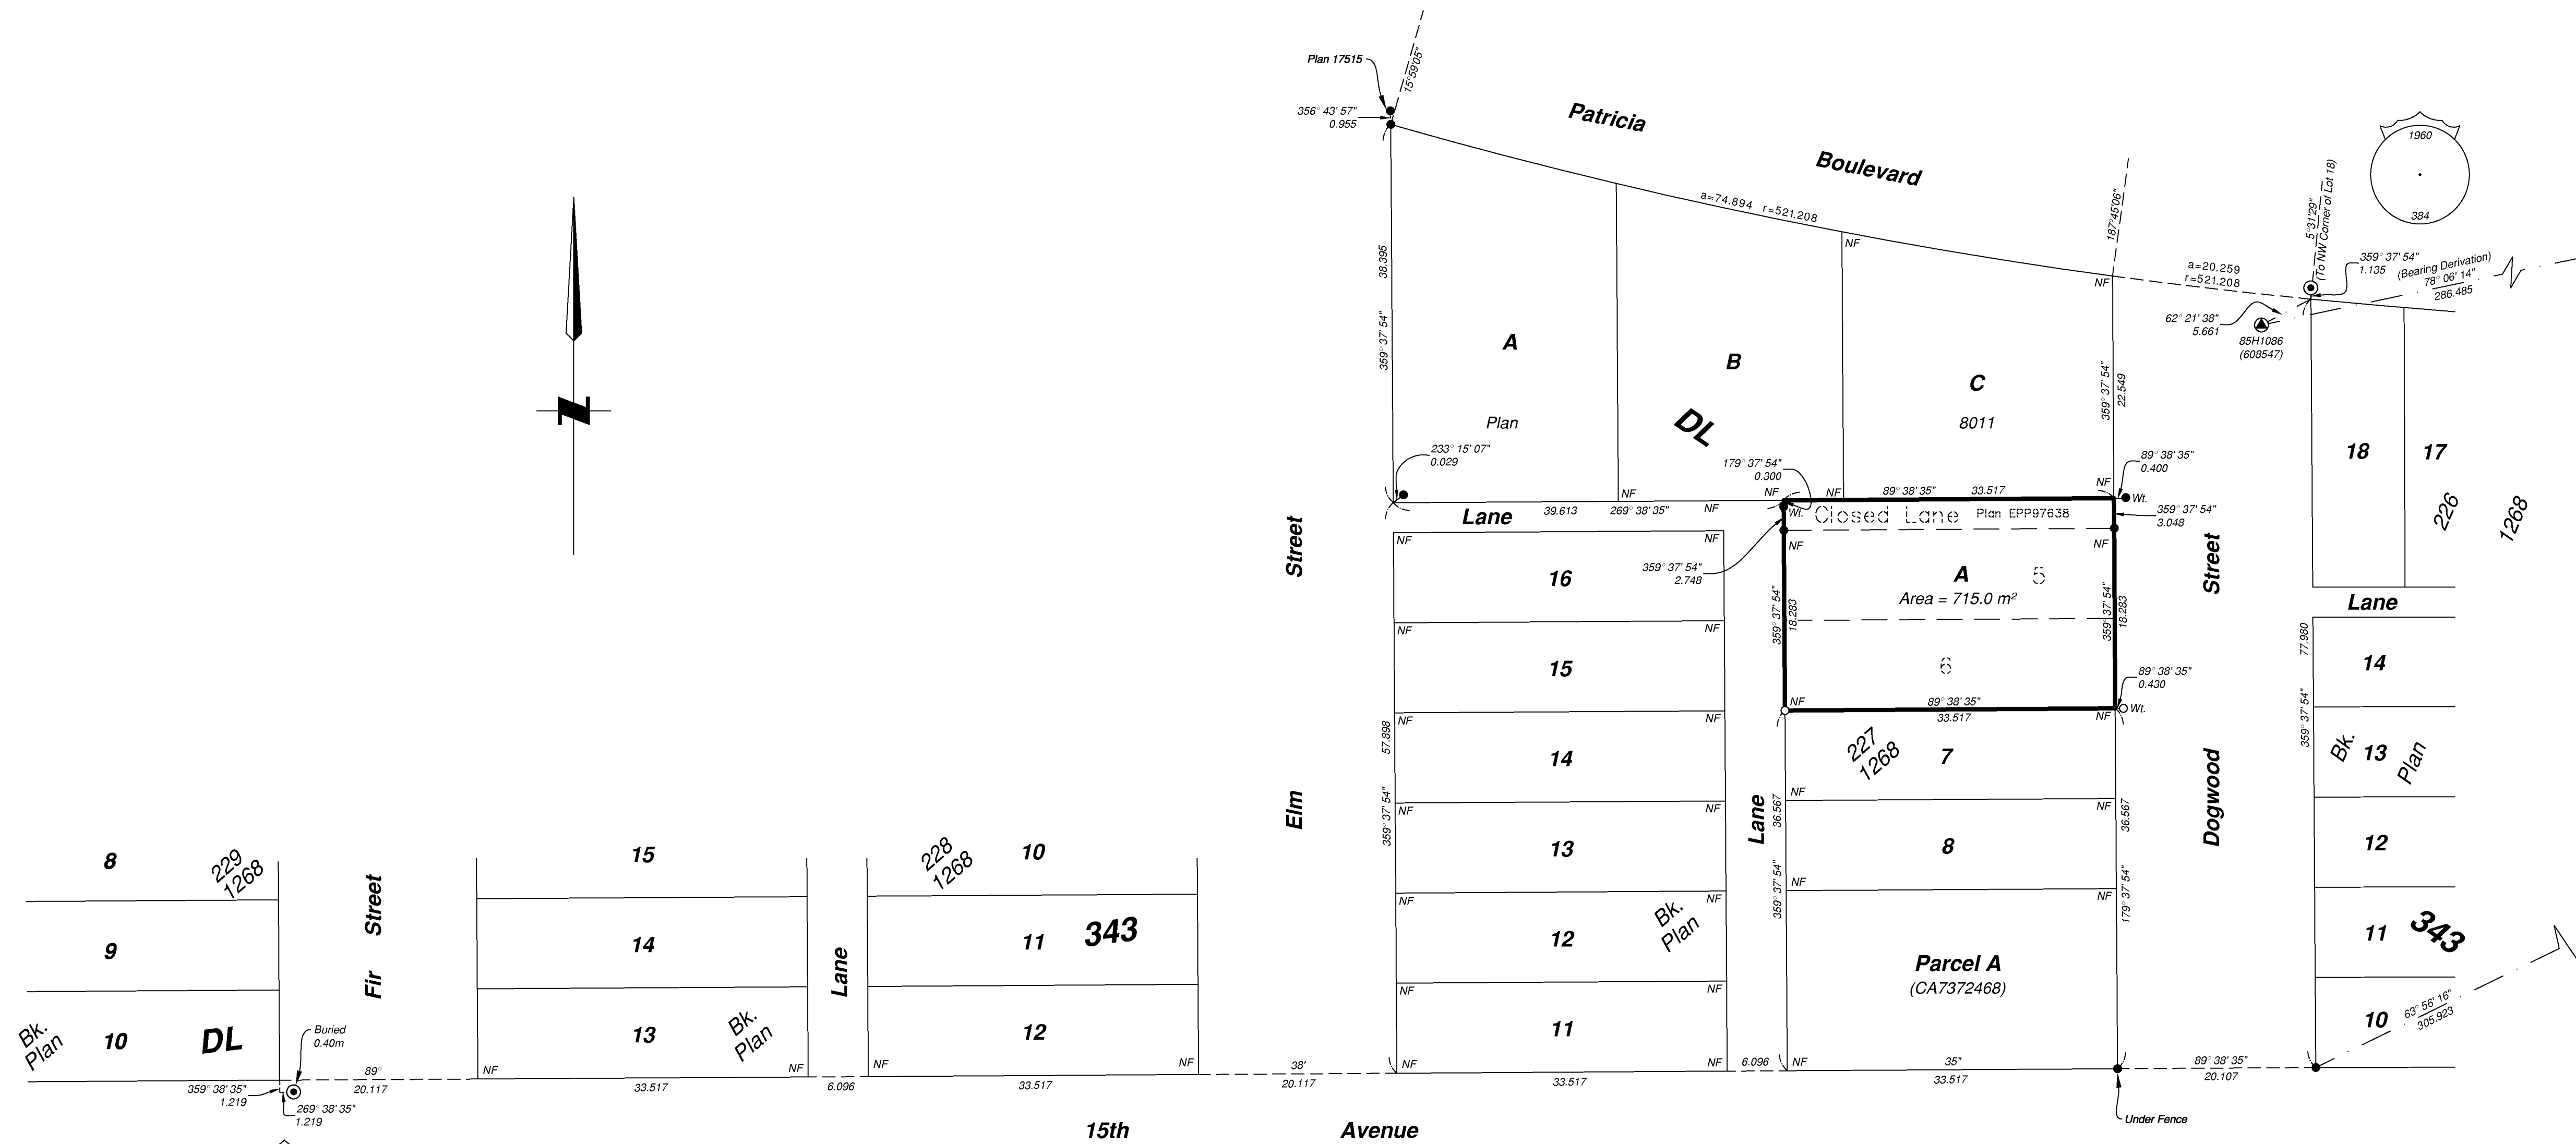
Plan 17515
15°59'05"
356° 43' 57"
0.955
Patricia
Boulevard
a=74.894 r=521.208
NF
187°45'06"
1960
384
5°31'29"
(To NW Corner of Lot 18)
359° 37' 54"
1.135
(Bearing Derivation)
78° 06' 14"
286.485
a=20.259
r=521.208
NF
62° 21' 38"
5.661
85H1086
(608547)
38.395
359° 37' 54"
A
B
C
Plan
DL
8011
359° 37' 54"
22.549
18
17
226
1268
233° 15' 07"
0.029
179° 37' 54"
0.300
89° 38' 35"
0.400
NF
NF
NF
89° 38' 35"
33.517
NF
Wt.
Lane
39.613
269° 38' 35"
NF
Wt.
Closed Lane
Plan EPP97638
359° 37' 54"
3.048
Street
NF
NF
NF
NF
Street
16
359° 37' 54"
2.748
A
5
Area = 715.0 m²
Lane
359° 37' 54"
18.283
359° 37' 54"
18.283
NF
NF
77.980
15
6
14
NF
89° 38' 35"
0.430
89° 38' 35"
NF
NF
Wt.
33.517
57.898
NF
NF
NF
14
227
1268
7
359° 37' 54"
Bk.
13
Plan
359° 37' 54"
NF
NF
Elm
13
Lane
36.567
NF
8
NF
36.567
Dogwood
12
8
229
1268
15
228
1268
10
NF
NF
NF
Street
359° 37' 54"
179° 37' 54"
9
14
11
343
12
Bk.
Plan
Parcel A
(CA7372468)
11
343
Fir
Lane
NF
NF
NF
Bk.
Plan
10
DL
Buried
0.40m
13
Bk.
Plan
12
11
10
63° 56' 16"
305.923
NF
NF
NF
NF
NF
NF
6.096
NF
35"
89° 38' 35"
20.107
359° 38' 35"
1.219
89°
20.117
33.517
6.096
33.517
38'
20.117
33.517
33.517
269° 38' 35"
1.219
Under Fence
15th
Avenue